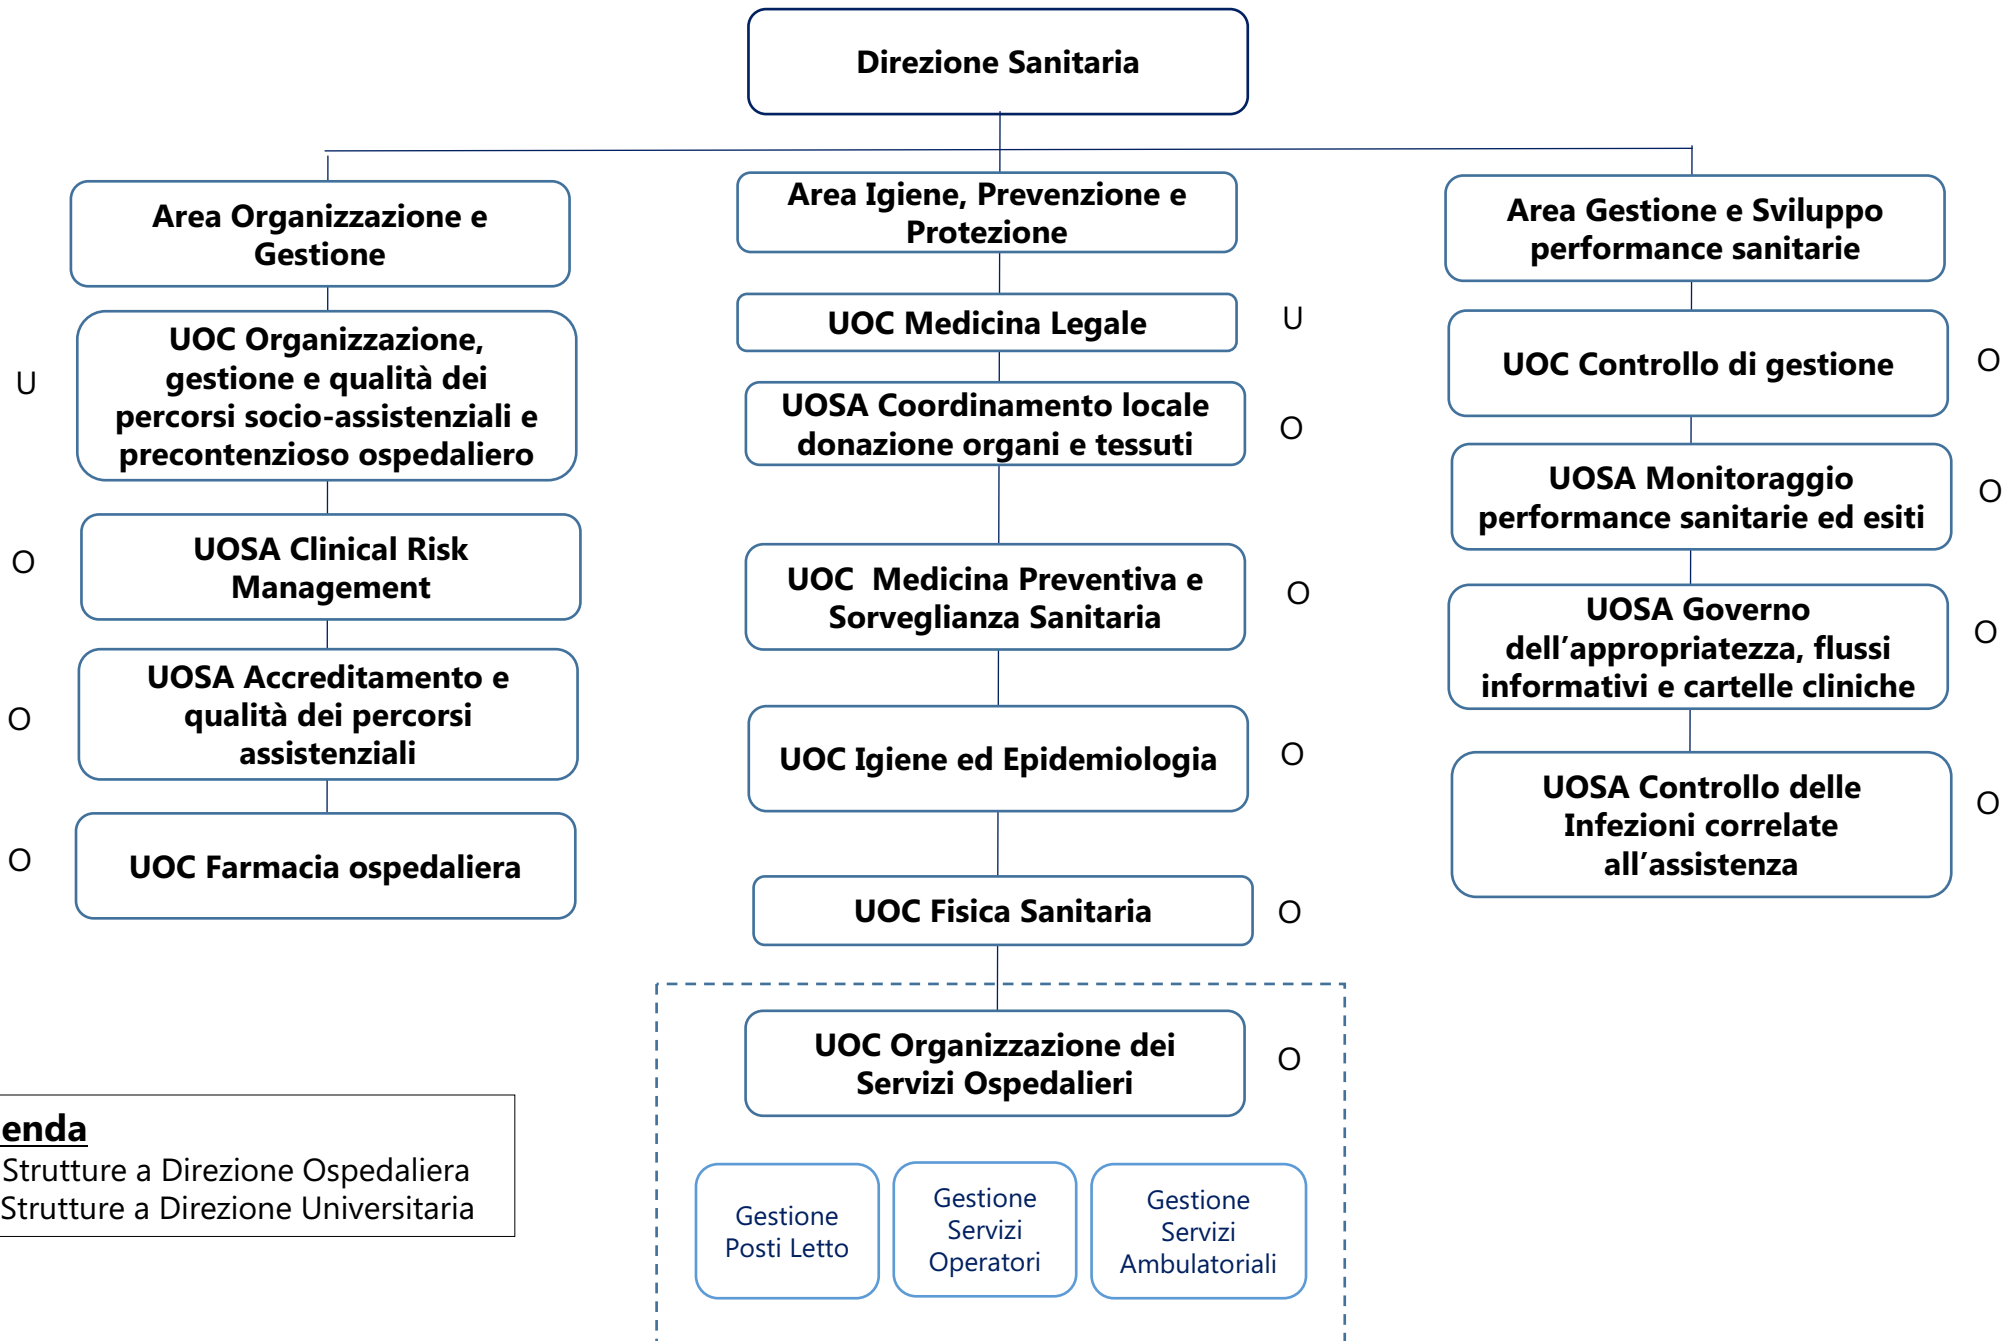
Direzione Sanitaria

Area Organizzazione e Gestione

U UOC Organizzazione, gestione e qualità dei percorsi socio-assistenziali e precontenzioso ospedaliero

O UOSA Clinical Risk Management

O UOSA Accreditamento e qualità dei percorsi assistenziali

O UOC Farmacia ospedaliera

Area Igiene, Prevenzione e Protezione

UOC Medicina Legale U

UOSA Coordinamento locale donazione organi e tessuti O

UOC Medicina Preventiva e Sorveglianza Sanitaria O

UOC Igiene ed Epidemiologia O

UOC Fisica Sanitaria O

UOC Organizzazione dei Servizi Ospedalieri O

Gestione Posti Letto

Gestione Servizi Operatori

Gestione Servizi Ambulatoriali

Area Gestione e Sviluppo performance sanitarie

UOC Controllo di gestione O

UOSA Monitoraggio performance sanitarie ed esiti O

UOSA Governo dell'appropriatezza, flussi informativi e cartelle cliniche O

UOSA Controllo delle Infezioni correlate all'assistenza O

enda
Strutture a Direzione Ospedaliera
Strutture a Direzione Universitaria